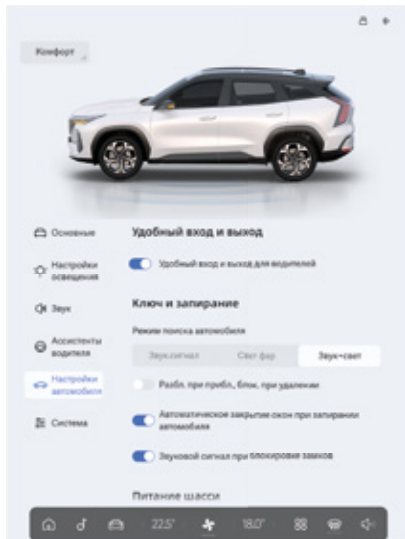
Комфорт

Основные

Настройки освещения

Звук

Ассистенты водителя

Настройки автомобиля

Система

Удобный вход и выход

Удобный вход и выход для водителей

Ключ и запирание

Режим поиска автомобиля

| Звук.сигнал | Свет фар | Звук+свет |
|---|---|---|

Разбл. при прибл., блок. при удалении

Автоматическое закрытие окон при запирании автомобиля

Звуковой сигнал при блокировке замков

Питание шасси

22.5°

18.0°